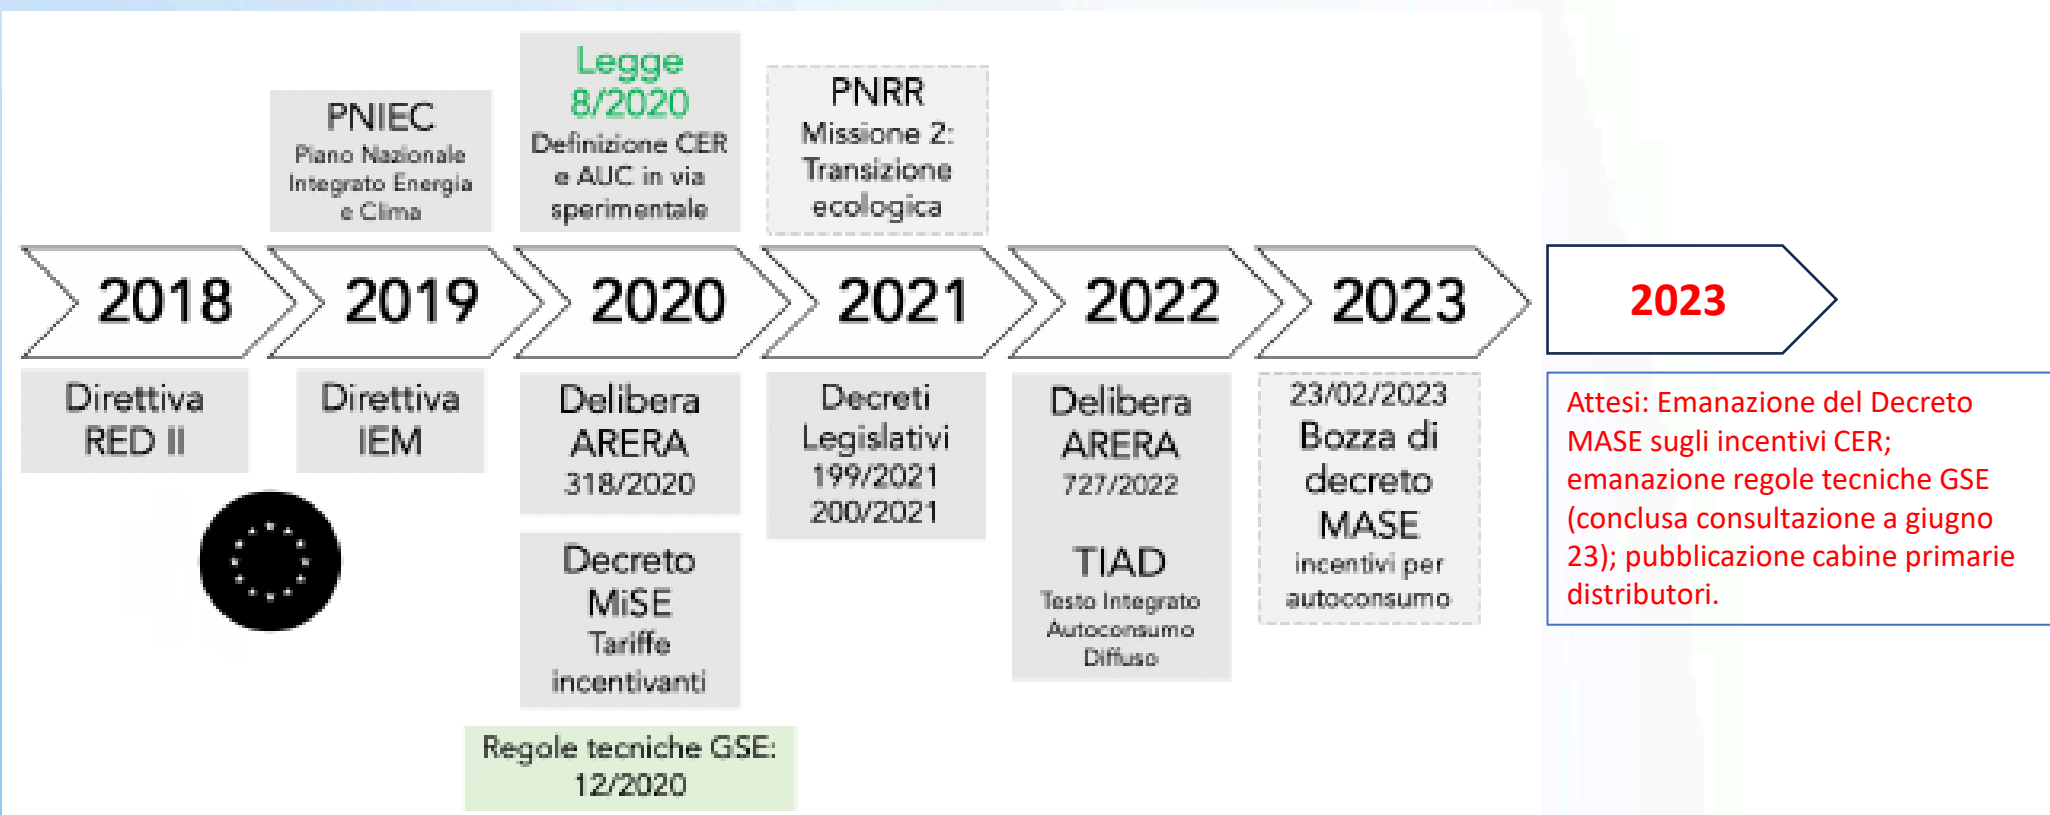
PNIEC
Piano Nazionale Integrato Energia e Clima

Legge 8/2020
Definizione CER e AUC in via sperimentale

PNRR
Missione 2: Transizione ecologica

2018

2019

2020

2021

2022

2023

2023

Direttiva RED II

Direttiva IEM

Delibera ARERA 318/2020

Decreto MiSE Tariffe incentivanti

Regole tecniche GSE: 12/2020

Decreti Legislativi 199/2021 200/2021

Delibera ARERA 727/2022

TIAD
Testo Integrato Autoconsumo Diffuso

23/02/2023
Bozza di decreto MASE
incentivi per autoconsumo

Attesi: Emanazione del Decreto MASE sugli incentivi CER; emanazione regole tecniche GSE (conclusa consultazione a giugno 23); pubblicazione cabine primarie distributori.